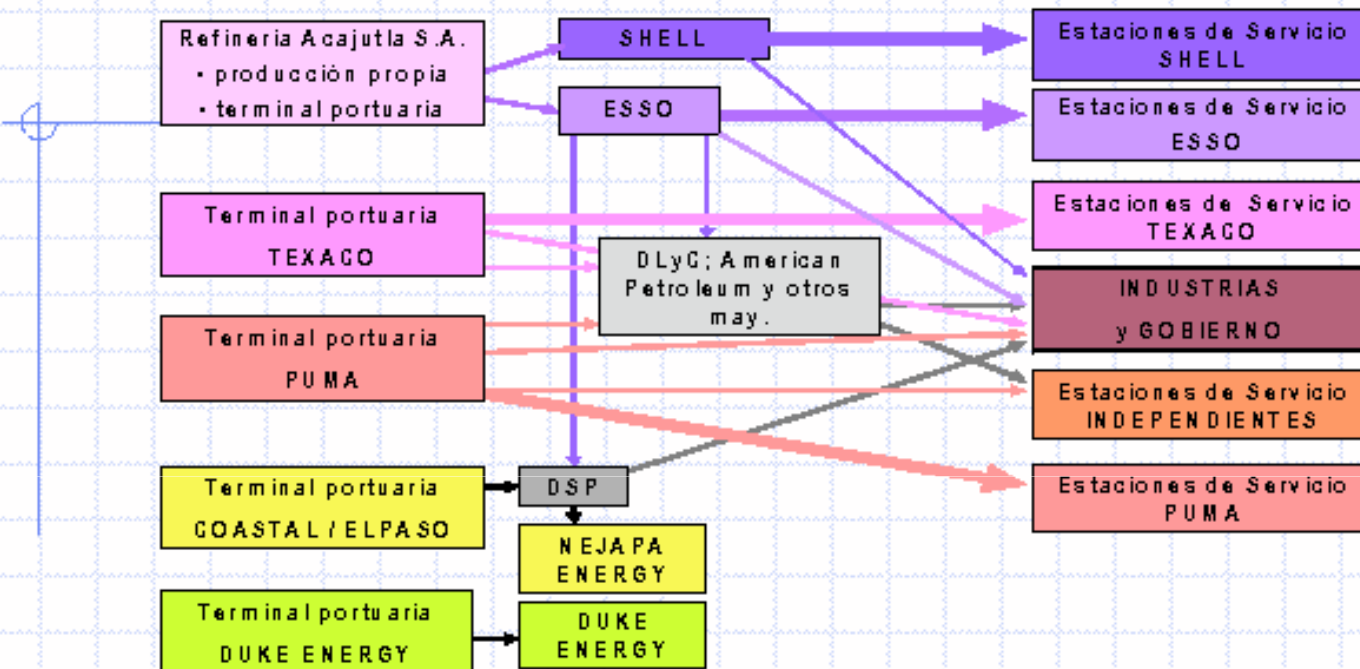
Refineria Acajutla S.A.
• producción propia
• terminal portuaria

SHELL

ESSO

Estaciones de Servicio SHELL

Estaciones de Servicio ESSO

Terminal portuaria TEXACO

Estaciones de Servicio TEXACO

DLyC; American Petroleum y otros may.

INDUSTRIAS y GOBIERNO

Terminal portuaria PUMA

Estaciones de Servicio INDEPENDIENTES

Estaciones de Servicio PUMA

Terminal portuaria COASTAL / ELPASO

DSP

NEJAPA ENERGY

Terminal portuaria DUKE ENERGY

DUKE ENERGY